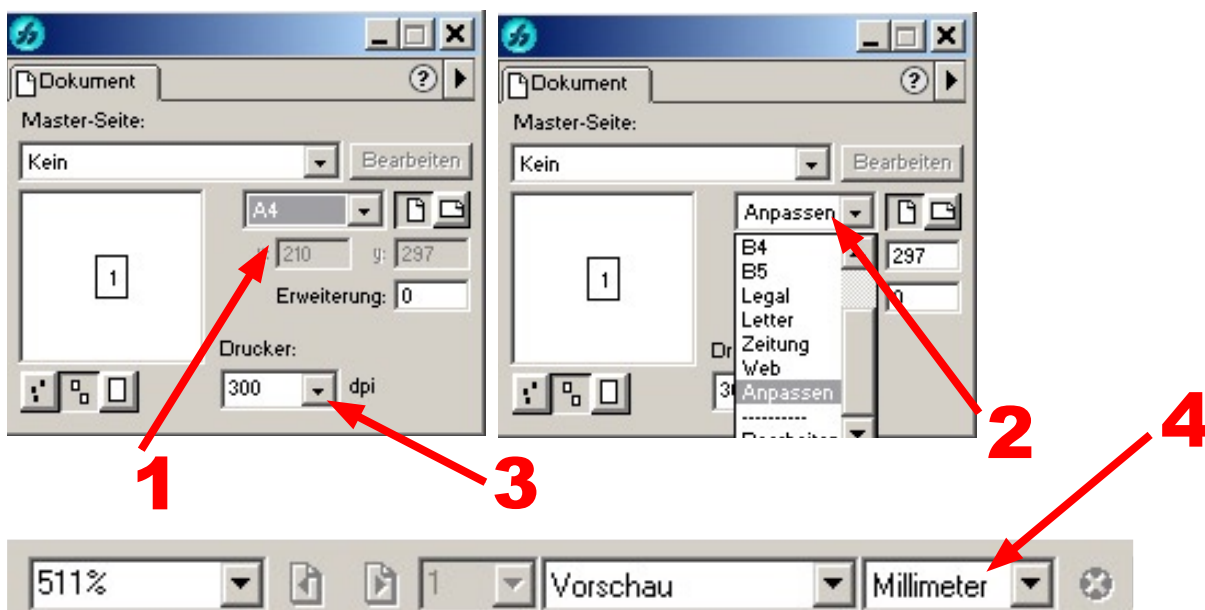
Dokument

Master-Seite:

Kein

Bearbeiten

A4

x: 210 y: 297

Erweiterung: 0

1

Drucker:

300 dpi

Dokument

Master-Seite:

Kein

Bearbeiten

Anpassen

B4
B5
Legal
Letter
Zeitung
Web
Anpassen
----------
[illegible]

297

0

1

Dr

30

1

2

3

4

511%

1

Vorschau

Millimeter